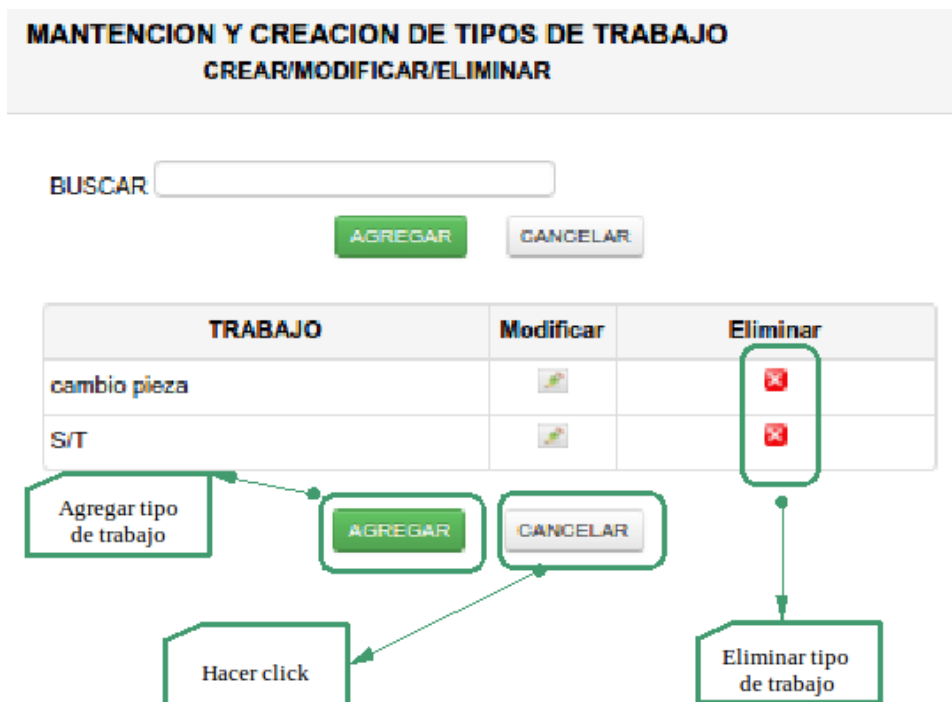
MANTENCION Y CREACION DE TIPOS DE TRABAJO
CREAR/MODIFICAR/ELIMINAR

BUSCAR

AGREGAR CANCELAR

| TRABAJO | Modificar | Eliminar |
|---|---|---|
| cambio pieza | | |
| S/T | | |

Agregar tipo de trabajo

AGREGAR CANCELAR

Hacer click

Eliminar tipo de trabajo